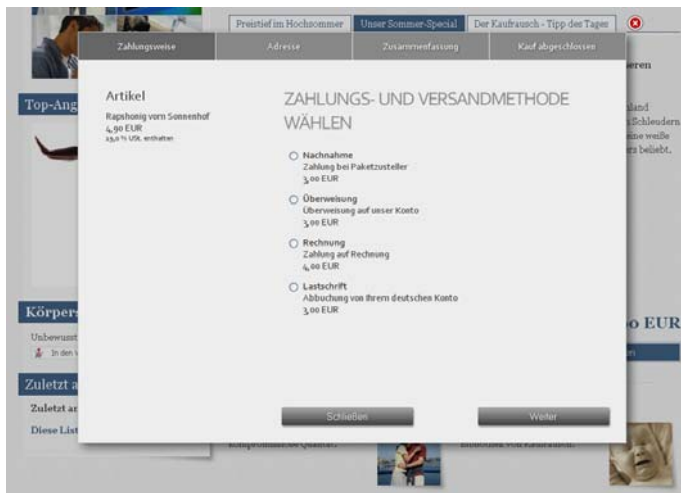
Preistief im Hochsommer | Unser Sommer-Special | Der Kaufrausch - Tipp des Tages

Zahlungsweise | Adresse | Zusammenfassung | Kauf abgeschlossen

Top-Ang

Artikel

Rapshonig vom Sonnenhof
4,90 EUR
19,0 % USt. enthalten

ZAHLUNGS- UND VERSANDMETHODE WÄHLEN

Nachnahme
Zahlung bei Paketzusteller
3,00 EUR

Überweisung
Überweisung auf unser Konto
3,00 EUR

Rechnung
Zahlung auf Rechnung
4,00 EUR

Lastschrift
Abbuchung von Ihrem deutschen Konto
3,00 EUR

Schließen

Weiter

eren

land
Schleudern
ine weiße
rs beliebt.

Körpers

Unbewusst
In den

o EUR

Zuletzt a

Zuletzt an

Diese List

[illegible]